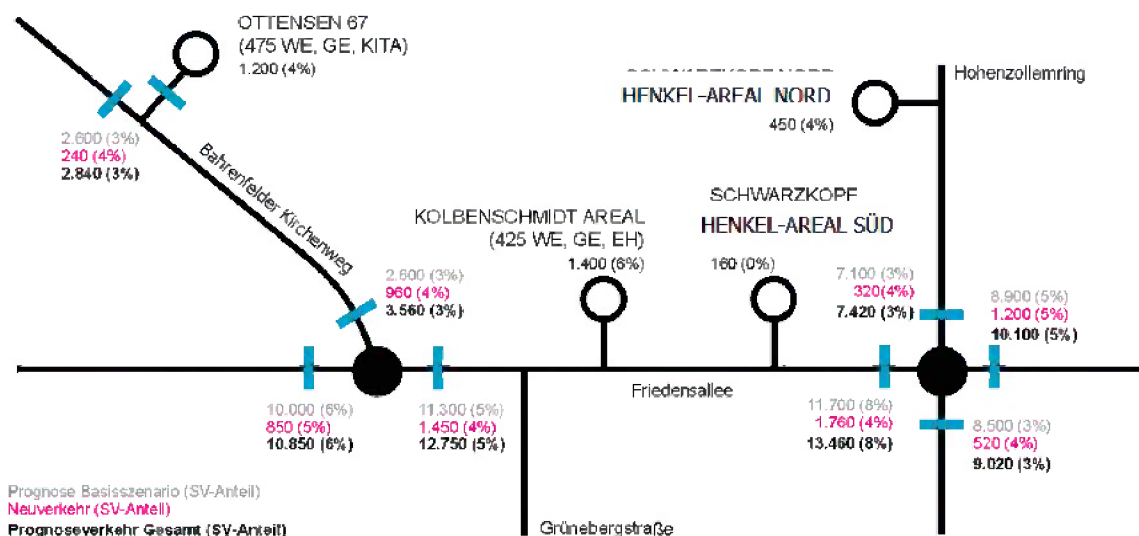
OTTENSEN 67
(475 WE, GE, KITA)
1.200 (4%)

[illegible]
HENKEL-AREAL NORD
450 (4%)

Hohenzollernring

2.600 (3%)
240 (4%)
2.840 (3%)

Bahrenfelder Kirchenweg

SCHWARZKOPF
HENKEL-AREAL SÜD

KOLBENSCHMIDT AREAL
(425 WE, GE, EH)

1.400 (6%)

160 (0%)

2.600 (3%)
960 (4%)
3.560 (3%)

7.100 (3%)
320 (4%)
7.420 (3%)

8.900 (5%)
1.200 (5%)
10.100 (5%)

Friedensallee

10.000 (6%)
850 (5%)
10.850 (6%)

11.300 (5%)
1.450 (4%)
12.750 (5%)

11.700 (8%)
1.760 (4%)
13.460 (8%)

8.500 (3%)
520 (4%)
9.020 (3%)

Prognose Basisszenario (SV-Anteil)
Neuverkehr (SV-Anteil)
Prognoseverkehr Gesamt (SV-Anteil)

Grünebergstraße